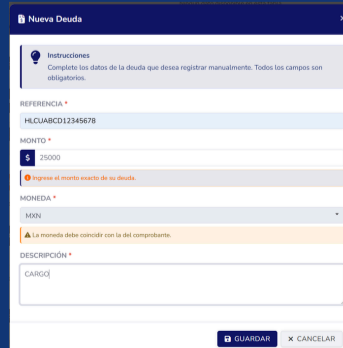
Nueva Deuda

Instrucciones
Complete los datos de la deuda que desea registrar manualmente. Todos los campos son obligatorios.

REFERENCIA *
HLCUABCD12345678

MONTO *
$ 25000

Ingrese el monto exacto de su deuda.

MONEDA *
MXN

La moneda debe coincidir con la del comprobante.

DESCRIPCIÓN *
CARGO

GUARDAR
× CANCELAR